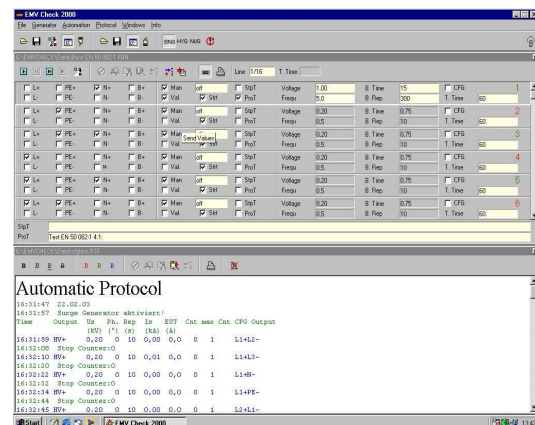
EMV Check 2000
File Generator Automation Protocol Windows Info

BNS HYG FAIG

C:\EMVCHECK\Datafiles\EN 50 082-1.EN
Line 1/16 T. Time

| L+ | PE+ | N+ | B+ | Man | off | StpT | Voltage | 1,00 | B. Time | 15 | CFG | 1 |
|---|---|---|---|---|---|---|---|---|---|---|---|---|
| L- | PE- | N- | B- | Val. | Strf | ProT | Frequ | 5,0 | B. Rep | 300 | T. Time | 60 |
| L+ | PE+ | N+ | B+ | Man | off | StpT | Voltage | 0,20 | B. Time | 0,75 | CFG | 2 |
| L- | PE- | N- | B- | Val. | Strf | ProT | Frequ | 0,5 | B. Rep | 10 | T. Time | 60 |
| L+ | PE+ | N+ | B+ | Man | Send Values | StpT | Voltage | 0,20 | B. Time | 0,75 | CFG | 3 |
| L- | PE- | N- | B- | Val. | Strf | ProT | Frequ | 0,5 | B. Rep | 10 | T. Time | 60 |
| L+ | PE+ | N+ | B+ | Man | off | StpT | Voltage | 0,20 | B. Time | 0,75 | CFG | 4 |
| L- | PE- | N- | B- | Val. | Strf | ProT | Frequ | 0,5 | B. Rep | 10 | T. Time | 60 |
| L+ | PE+ | N+ | B+ | Man | off | StpT | Voltage | 0,20 | B. Time | 0,75 | CFG | 5 |
| L- | PE- | N- | B- | Val. | Strf | ProT | Frequ | 0,5 | B. Rep | 10 | T. Time | 60 |
| L+ | PE+ | N+ | B+ | Man | off | StpT | Voltage | 0,20 | B. Time | 0,75 | CFG | 6 |
| L- | PE- | N- | B- | Val. | Strf | ProT | Frequ | 0,5 | B. Rep | 10 | T. Time | 60 |

StpT
ProT Test EN 50 082-1 4.1:

C:\EMVCHECK\Datalogger\LST

Automatic Protocol
16:31:47 22.02.03
16:31:57 Surge Generator aktiviert!
Time Output Us Ph. Rep Is EUT Cnt max Cnt CPG Output
(kV) (°) (s) (kA) (A)
16:31:59 HV+ 0,20 0 10 0,00 0,0 0 1 L1+L2-
16:32:08 Stop Counter:0
16:32:10 HV+ 0,20 0 10 0,01 0,0 0 1 L1+L3-
16:32:20 Stop Counter:0
16:32:22 HV+ 0,20 0 10 0,00 0,0 0 1 L1+N-
16:32:32 Stop Counter:0
16:32:34 HV+ 0,20 0 10 0,00 0,0 0 1 L1+PE-
16:32:44 Stop Counter:0
16:32:45 HV+ 0.20 0 10 0.00 0.0 0 1 L2+L1-

Start EMV Check 2000 13:4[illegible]